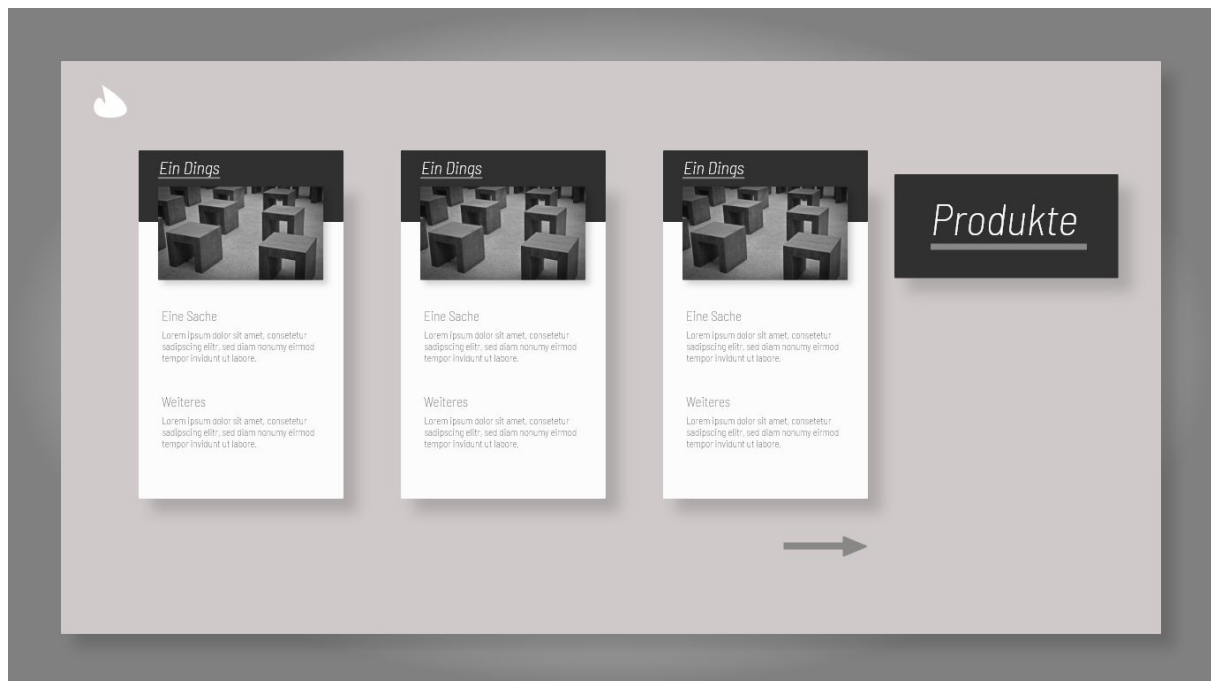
Ein Dings

Eine Sache

Lorem ipsum dolor sit amet, consetetur sadipscing elitr, sed diam nonumy eirmod tempor invidunt ut labore.

Weiteres

Lorem ipsum dolor sit amet, consetetur sadipscing elitr, sed diam nonumy eirmod tempor invidunt ut labore.

Ein Dings

Eine Sache

Lorem ipsum dolor sit amet, consetetur sadipscing elitr, sed diam nonumy eirmod tempor invidunt ut labore.

Weiteres

Lorem ipsum dolor sit amet, consetetur sadipscing elitr, sed diam nonumy eirmod tempor invidunt ut labore.

Ein Dings

Eine Sache

Lorem ipsum dolor sit amet, consetetur sadipscing elitr, sed diam nonumy eirmod tempor invidunt ut labore.

Weiteres

Lorem ipsum dolor sit amet, consetetur sadipscing elitr, sed diam nonumy eirmod tempor invidunt ut labore.

Produkte